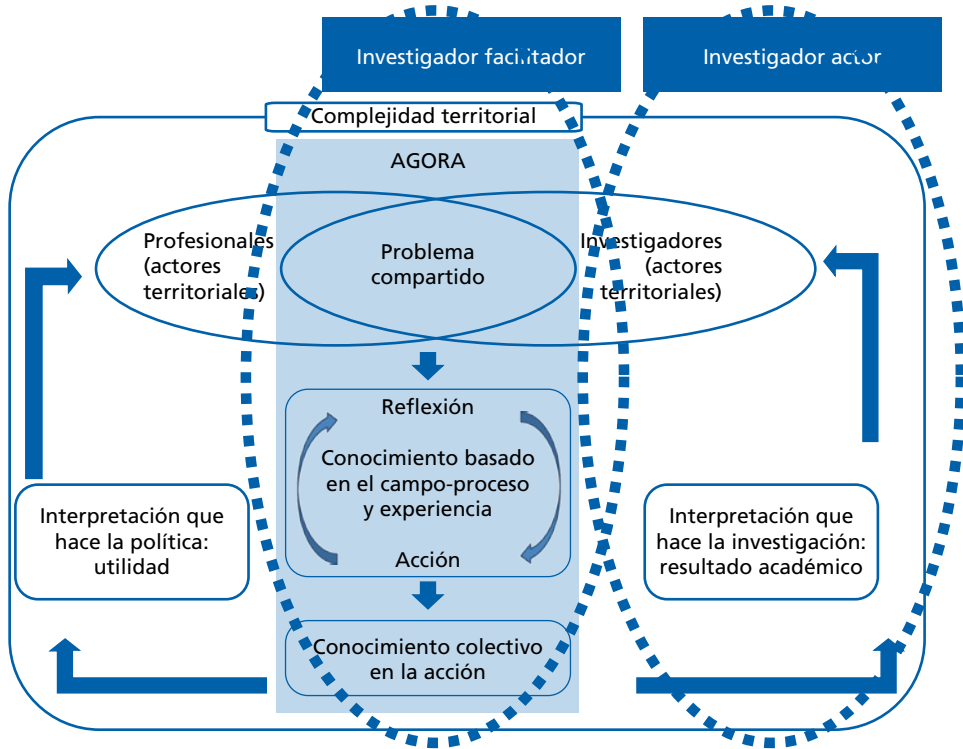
Investigador facilitador

Investigador actor

Complejidad territorial

AGORA

Profesionales (actores territoriales)

Problema compartido

Investigadores (actores territoriales)

Reflexión

Conocimiento basado en el campo-proceso y experiencia

Acción

Interpretación que hace la política: utilidad

Interpretación que hace la investigación: resultado académico

Conocimiento colectivo en la acción